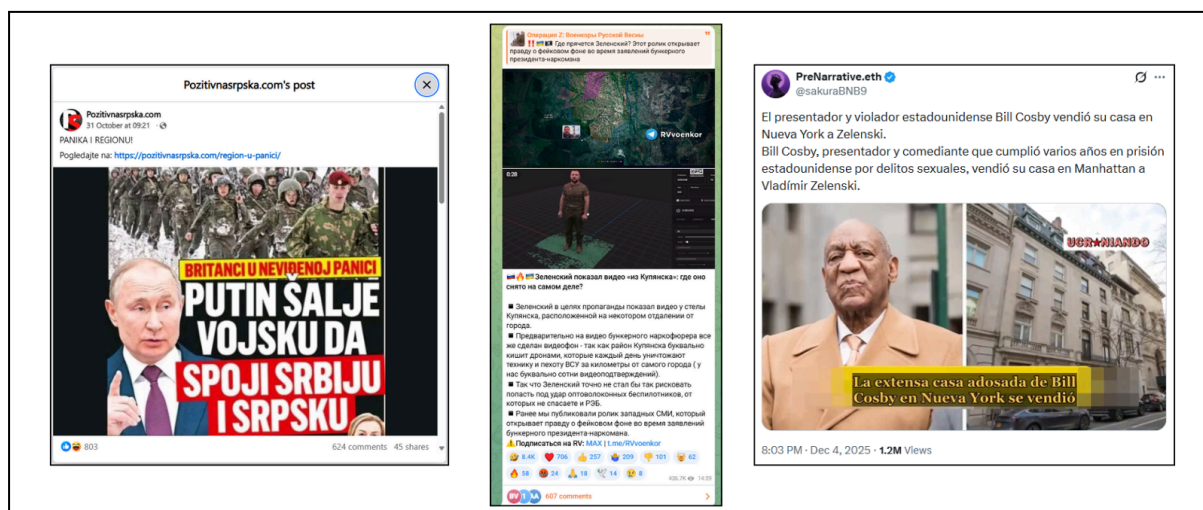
Pozitivnasrpska.com's post

Pozitivnasrpska.com
31 October at 09:21

PANIKA I REGIONU!
Pogledajte na: https://pozitivnasrpska.com/region-u-panici/

BRITANCI U NEVIĐENOJ PANICI
PUTIN ŠALJE VOJSKU DA SPOJI SRBIJU I SRPSKU

803
624 comments 45 shares

Операция Z: Военкоры Русской Весны
‼️ Где прячется Зеленский? Этот ролик открывает правду о фейковом фоне во время заявлений бункерного президента-наркомана

RVvoenkor

0:28

Зеленский показал видео «из Купянска»: где оно снято на самом деле?

■ Зеленский в целях пропаганды показал видео у стелы Купянска, расположенной на некотором отдалении от города.
■ Предварительно на видео бункерного наркофюрера все же сделан видеофон - так как район Купянска буквально кишит дронами, которые каждый день уничтожают технику и пехоту ВСУ за километры от самого города ( у нас буквально сотни видеоподтверждений).
■ Так что Зеленский точно не стал бы так рисковать попасть под удар оптоволоконных беспилотников, от которых не спасаете и РЭБ.
■ Ранее мы публиковали ролик западных СМИ, который открывает правду о фейковом фоне во время заявлений бункерного президента-наркомана.
⚠️ Подписаться на RV: MAX | t.me/RVvoenkor

8.4K 796 257 209 101 62
58 24 18 14 8
406.7K 14:59

607 comments

PreNarrative.eth
@sakuraBNB9

El presentador y violador estadounidense Bill Cosby vendió su casa en Nueva York a Zelenski.
Bill Cosby, presentador y comediante que cumplió varios años en prisión estadounidense por delitos sexuales, vendió su casa en Manhattan a Vladímir Zelenski.

UCRANIANDO

La extensa casa adosada de Bill Cosby en Nueva York se vendió

8:03 PM · Dec 4, 2025 · 1.2M Views